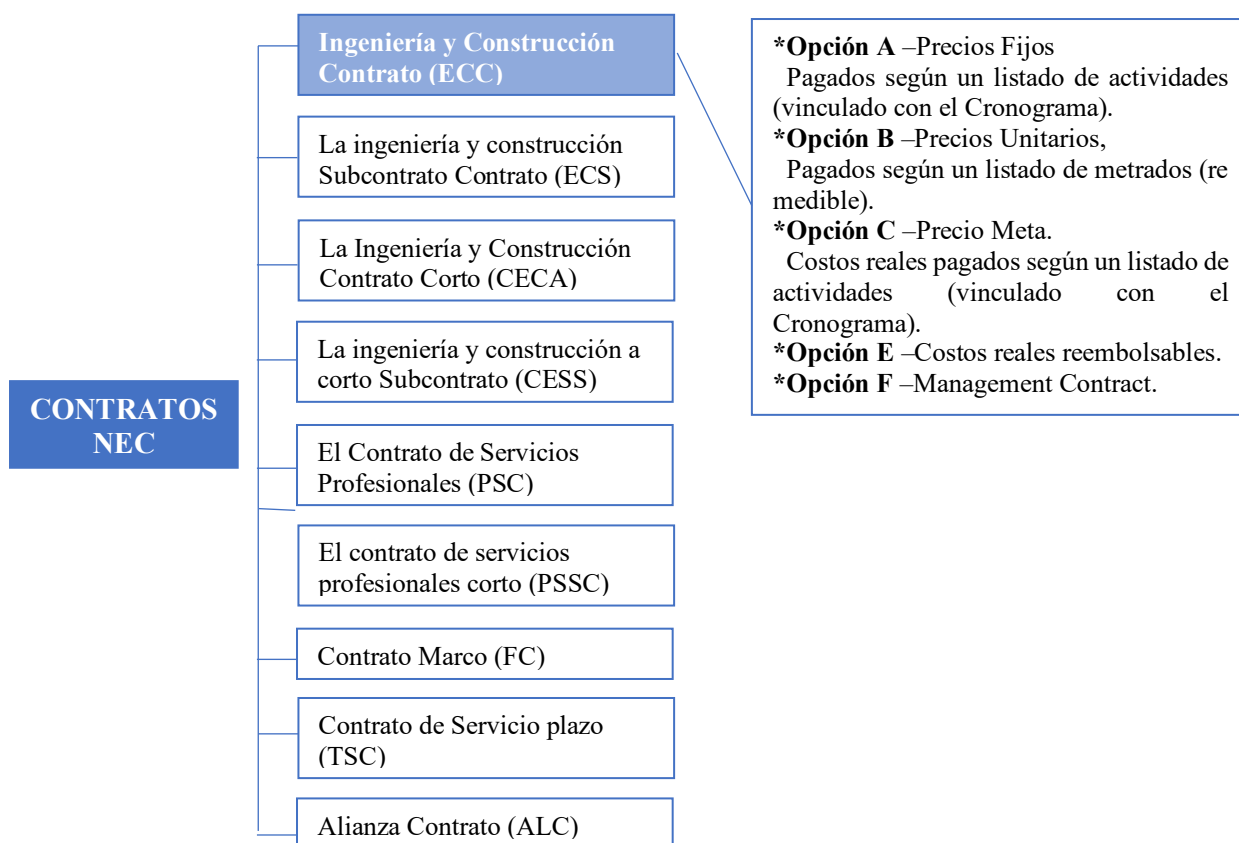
CONTRATOS NEC

Ingeniería y Construcción Contrato (ECC)

La ingeniería y construcción Subcontrato Contrato (ECS)

La Ingeniería y Construcción Contrato Corto (CECA)

La ingeniería y construcción a corto Subcontrato (CESS)

El Contrato de Servicios Profesionales (PSC)

El contrato de servicios profesionales corto (PSSC)

Contrato Marco (FC)

Contrato de Servicio plazo (TSC)

Alianza Contrato (ALC)

*Opción A –Precios Fijos
Pagados según un listado de actividades (vinculado con el Cronograma).
*Opción B –Precios Unitarios,
Pagados según un listado de metrados (re medible).
*Opción C –Precio Meta.
Costos reales pagados según un listado de actividades (vinculado con el Cronograma).
*Opción E –Costos reales reembolsables.
*Opción F –Management Contract.